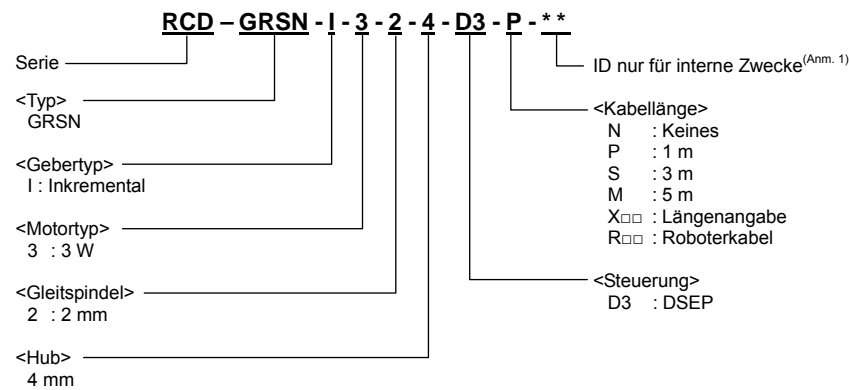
RCD – GRSN - I - 3 - 2 - 4 - D3 - P - * *

Serie

ID nur für interne Zwecke$^{(Anm. 1)}$

<Typ>
GRSN

<Kabellänge>
N : Keines
P : 1 m
S : 3 m
M : 5 m
X□□ : Längenangabe
R□□ : Roboterkabel

<Gebertyp>
I : Inkremental

<Motortyp>
3 : 3 W

<Steuerung>
D3 : DSEP

<Gleitspindel>
2 : 2 mm

<Hub>
4 mm